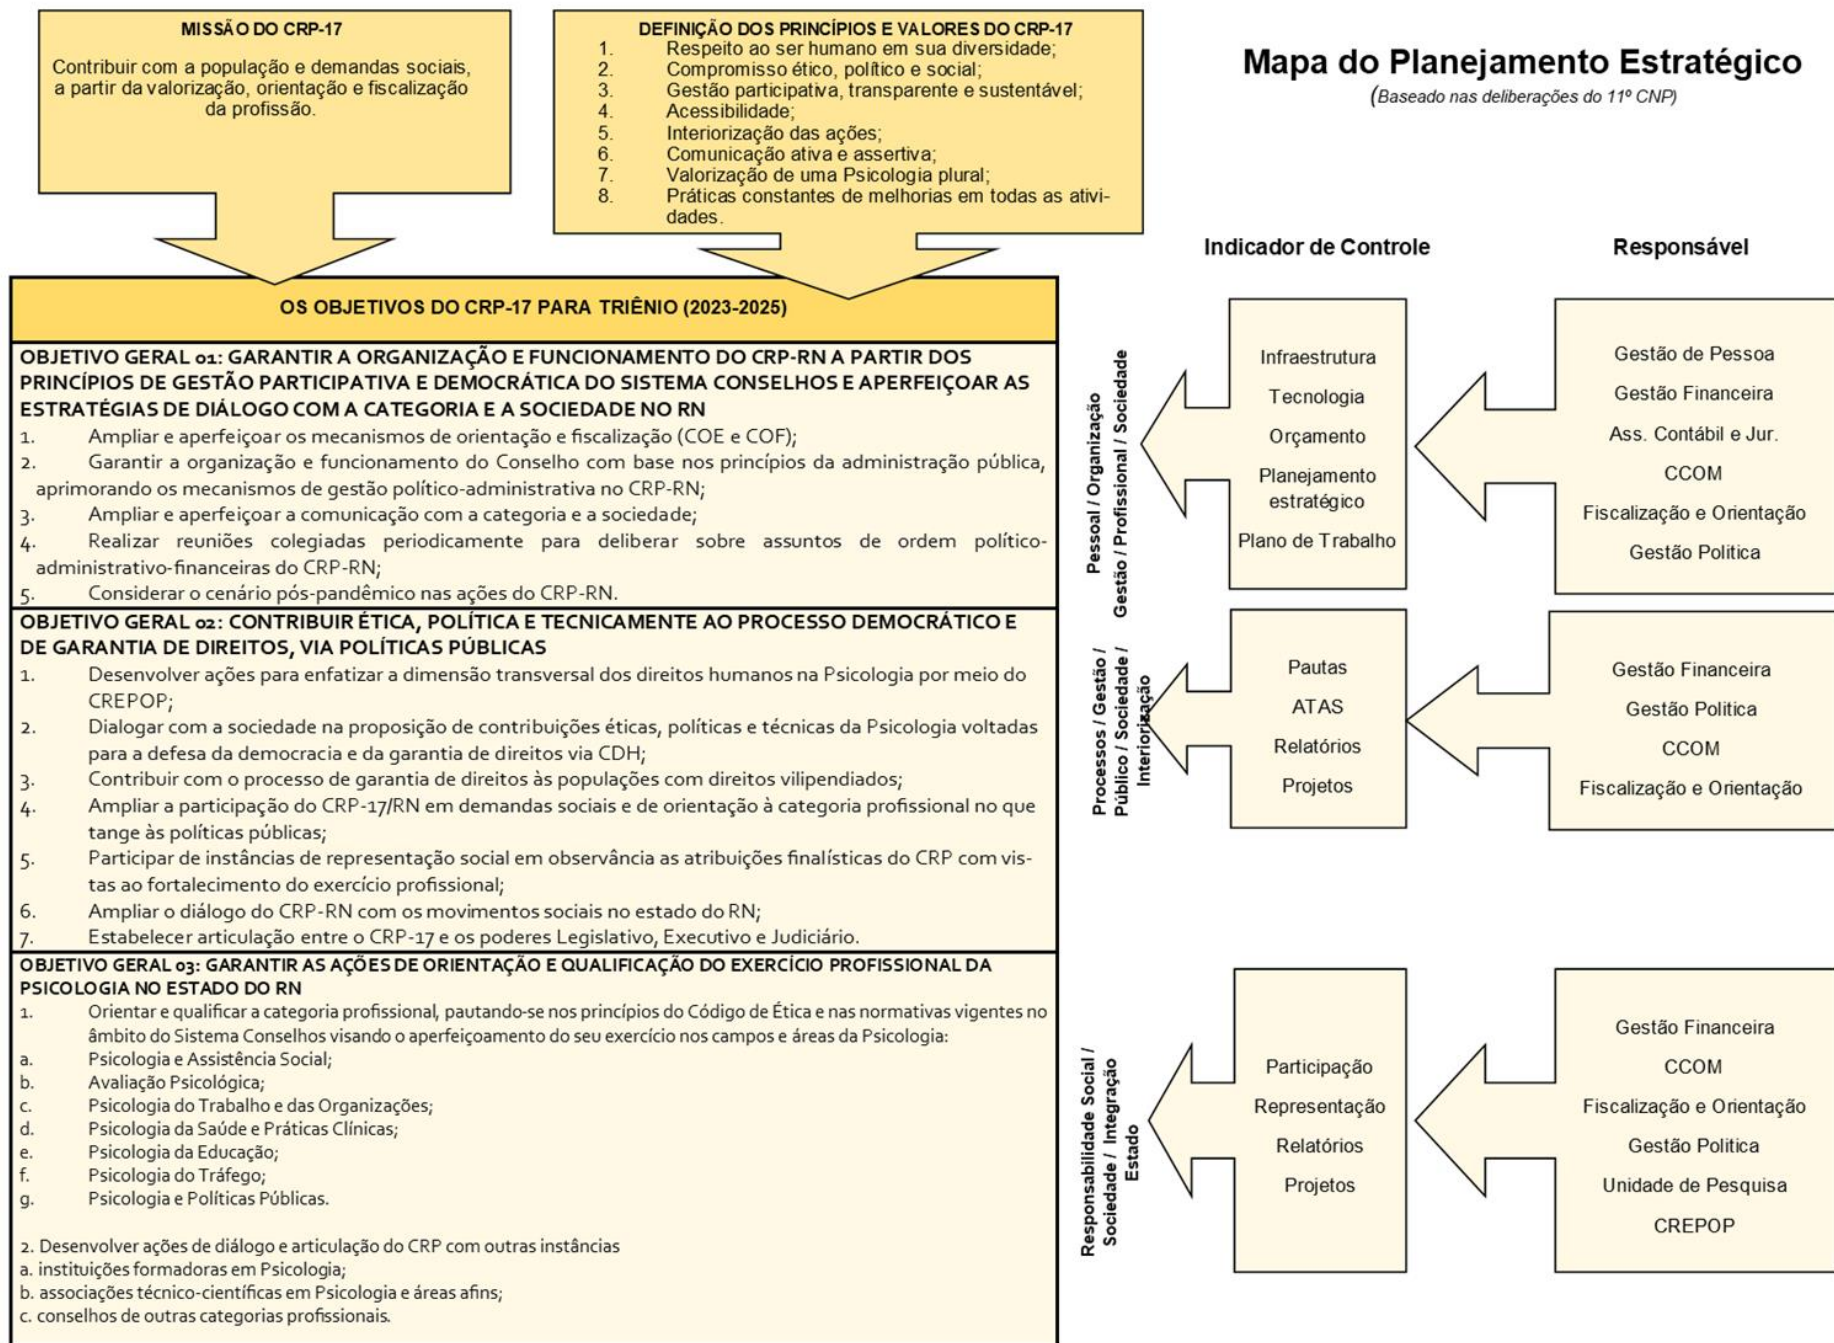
MISSÃO DO CRP-17

Contribuir com a população e demandas sociais, a partir da valorização, orientação e fiscalização da profissão.

DEFINIÇÃO DOS PRINCÍPIOS E VALORES DO CRP-17
1. Respeito ao ser humano em sua diversidade;
2. Compromisso ético, político e social;
3. Gestão participativa, transparente e sustentável;
4. Acessibilidade;
5. Interiorização das ações;
6. Comunicação ativa e assertiva;
7. Valorização de uma Psicologia plural;
8. Práticas constantes de melhorias em todas as atividades.

Mapa do Planejamento Estratégico
(Baseado nas deliberações do 11º CNP)

OS OBJETIVOS DO CRP-17 PARA TRIÊNIO (2023-2025)

OBJETIVO GERAL 01: GARANTIR A ORGANIZAÇÃO E FUNCIONAMENTO DO CRP-RN A PARTIR DOS PRINCÍPIOS DE GESTÃO PARTICIPATIVA E DEMOCRÁTICA DO SISTEMA CONSELHOS E APERFEIÇOAR AS ESTRATÉGIAS DE DIÁLOGO COM A CATEGORIA E A SOCIEDADE NO RN
1. Ampliar e aperfeiçoar os mecanismos de orientação e fiscalização (COE e COF);
2. Garantir a organização e funcionamento do Conselho com base nos princípios da administração pública, aprimorando os mecanismos de gestão político-administrativa no CRP-RN;
3. Ampliar e aperfeiçoar a comunicação com a categoria e a sociedade;
4. Realizar reuniões colegiadas periodicamente para deliberar sobre assuntos de ordem político-administrativo-financeiras do CRP-RN;
5. Considerar o cenário pós-pandêmico nas ações do CRP-RN.

OBJETIVO GERAL 02: CONTRIBUIR ÉTICA, POLÍTICA E TECNICAMENTE AO PROCESSO DEMOCRÁTICO E DE GARANTIA DE DIREITOS, VIA POLÍTICAS PÚBLICAS
1. Desenvolver ações para enfatizar a dimensão transversal dos direitos humanos na Psicologia por meio do CREPOP;
2. Dialogar com a sociedade na proposição de contribuições éticas, políticas e técnicas da Psicologia voltadas para a defesa da democracia e da garantia de direitos via CDH;
3. Contribuir com o processo de garantia de direitos às populações com direitos vilipendiados;
4. Ampliar a participação do CRP-17/RN em demandas sociais e de orientação à categoria profissional no que tange às políticas públicas;
5. Participar de instâncias de representação social em observância as atribuições finalísticas do CRP com vistas ao fortalecimento do exercício profissional;
6. Ampliar o diálogo do CRP-RN com os movimentos sociais no estado do RN;
7. Estabelecer articulação entre o CRP-17 e os poderes Legislativo, Executivo e Judiciário.

OBJETIVO GERAL 03: GARANTIR AS AÇÕES DE ORIENTAÇÃO E QUALIFICAÇÃO DO EXERCÍCIO PROFISSIONAL DA PSICOLOGIA NO ESTADO DO RN
1. Orientar e qualificar a categoria profissional, pautando-se nos princípios do Código de Ética e nas normativas vigentes no âmbito do Sistema Conselhos visando o aperfeiçoamento do seu exercício nos campos e áreas da Psicologia:
a. Psicologia e Assistência Social;
b. Avaliação Psicológica;
c. Psicologia do Trabalho e das Organizações;
d. Psicologia da Saúde e Práticas Clínicas;
e. Psicologia da Educação;
f. Psicologia do Tráfego;
g. Psicologia e Políticas Públicas.

2. Desenvolver ações de diálogo e articulação do CRP com outras instâncias
a. instituições formadoras em Psicologia;
b. associações técnico-científicas em Psicologia e áreas afins;
c. conselhos de outras categorias profissionais.

Indicador de Controle

Responsável

Pessoal / Organização
Gestão / Profissional / Sociedade

Infraestrutura
Tecnologia
Orçamento
Planejamento estratégico
Plano de Trabalho

Gestão de Pessoa
Gestão Financeira
Ass. Contábil e Jur.
CCOM
Fiscalização e Orientação
Gestão Politica

Processos / Gestão / Público / Sociedade / Interiorização

Pautas
ATAS
Relatórios
Projetos

Gestão Financeira
Gestão Politica
CCOM
Fiscalização e Orientação

Responsabilidade Social / Sociedade / Integração Estado

Participação
Representação
Relatórios
Projetos

Gestão Financeira
CCOM
Fiscalização e Orientação
Gestão Politica
Unidade de Pesquisa
CREPOP